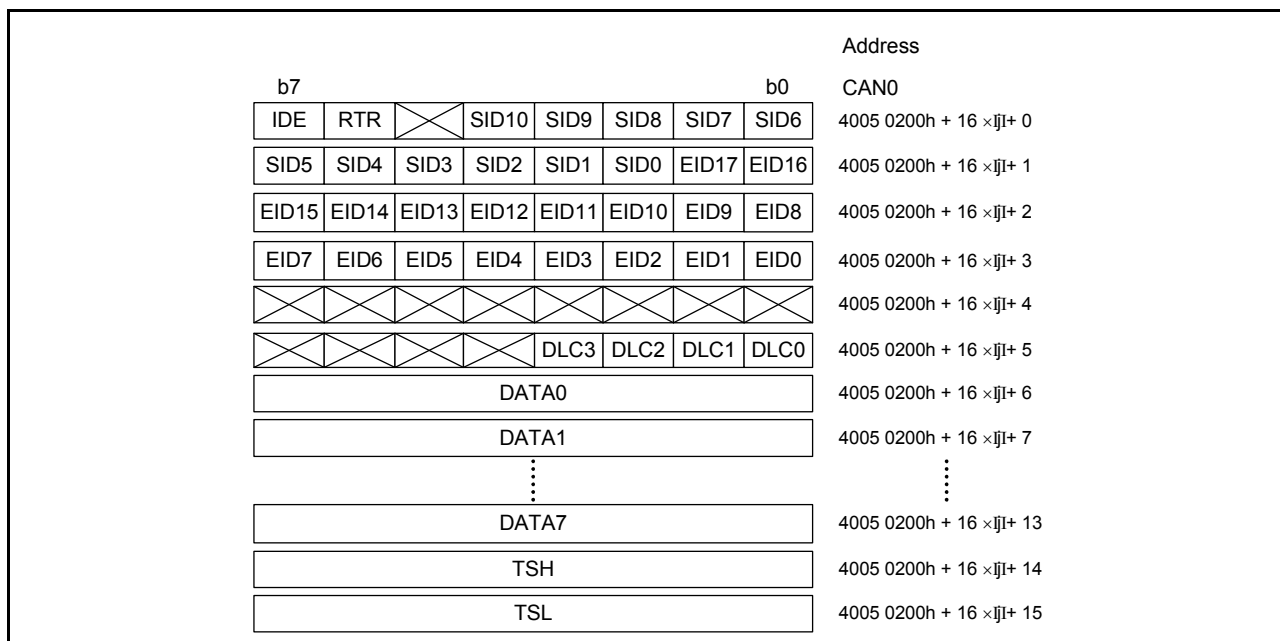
Address

b7 b0 CAN0

| IDE | RTR | | SID10 | SID9 | SID8 | SID7 | SID6 |
|---|---|---|---|---|---|---|---|
| SID5 | SID4 | SID3 | SID2 | SID1 | SID0 | EID17 | EID16 |
| EID15 | EID14 | EID13 | EID12 | EID11 | EID10 | EID9 | EID8 |
| EID7 | EID6 | EID5 | EID4 | EID3 | EID2 | EID1 | EID0 |
| | | | | | | | |
| | | | | DLC3 | DLC2 | DLC1 | DLC0 |

4005 0200h + 16 ×ĺjĺ+ 0
4005 0200h + 16 ×ĺjĺ+ 1
4005 0200h + 16 ×ĺjĺ+ 2
4005 0200h + 16 ×ĺjĺ+ 3
4005 0200h + 16 ×ĺjĺ+ 4
4005 0200h + 16 ×ĺjĺ+ 5

DATA0 4005 0200h + 16 ×ĺjĺ+ 6

DATA1 4005 0200h + 16 ×ĺjĺ+ 7

DATA7 4005 0200h + 16 ×ĺjĺ+ 13

TSH 4005 0200h + 16 ×ĺjĺ+ 14

TSL 4005 0200h + 16 ×ĺjĺ+ 15